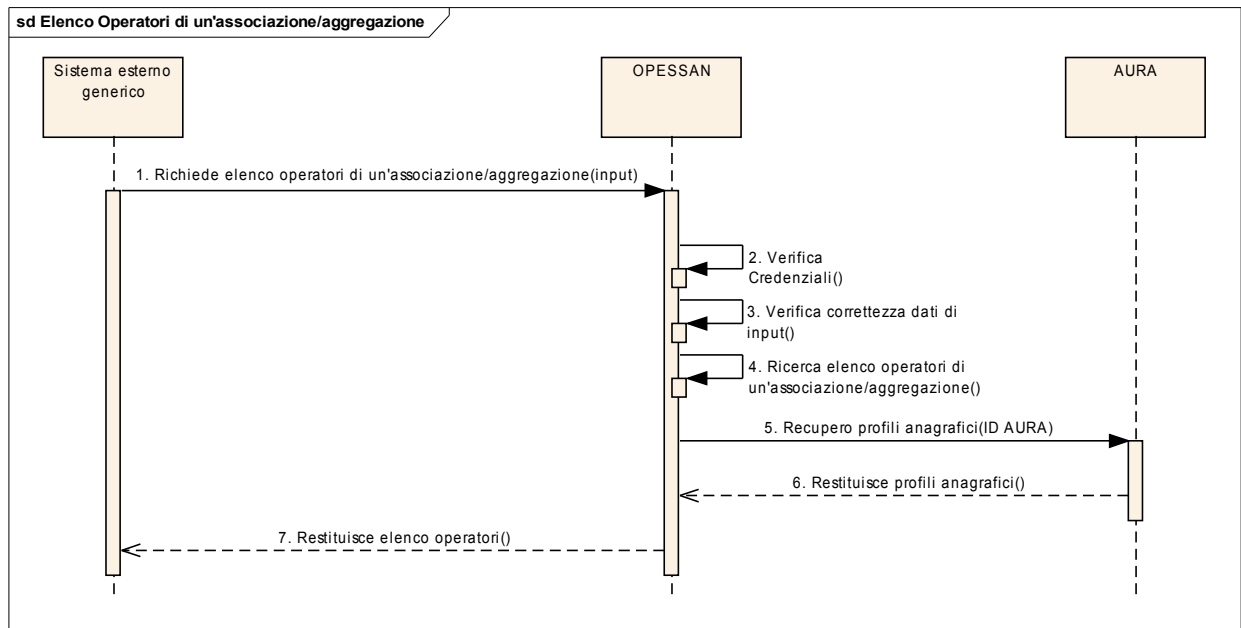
sd Elenco Operatori di un'associazione/aggregazione

Sistema esterno generico

OPESSAN

AURA

1. Richiede elenco operatori di un'associazione/aggregazione(input)

2. Verifica Credenziali()

3. Verifica correttezza dati di input()

4. Ricerca elenco operatori di un'associazione/aggregazione()

5. Recupero profili anagrafici(ID AURA)

6. Restituisce profili anagrafici()

7. Restituisce elenco operatori()